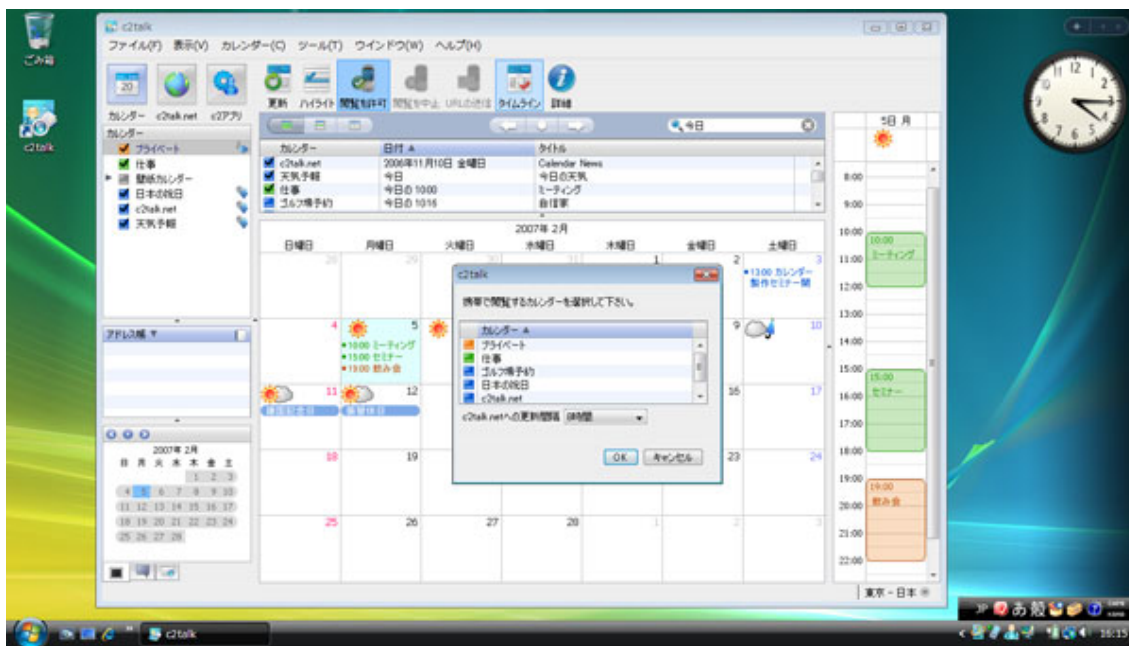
ごみ箱

c2talk

c2talk

ファイル(F) 表示(V) カレンダー(C) ツール(T) ウインドウ(W) ヘルプ(H)

20

カレンダー c2talk.net c2アプリ

更新 ハイライト 閲覧を許可 閲覧を中止 URLの送信 タイムライン 詳細

今日

カレンダー

プライベート
仕事
購読カレンダー
日本の祝日
c2talk.net
天気予報

| カレンダー | 日付 ▲ | タイトル |
|---|---|---|
| c2talk.net | 2006年11月10日 全終日 | Calendar News |
| 天気予報 | 今日 | 今日の天気 |
| 仕事 | 今日の 10:00 | ミーティング |
| ゴルフ場予約 | 今日の 10:16 | 自宅家 |

2007年 2月

| 日曜日 | 月曜日 | 火曜日 | 水曜日 | 木曜日 | 金曜日 | 土曜日 |
|---|---|---|---|---|---|---|
| 28 | 29 | 30 | 31 | 1 | 2 | 3 •13:00 カレンダー製作セミナー開 |
| 4 | 5 •10:00 ミーティング •15:00 セミナー •19:00 飲み会 | 6 | | | 9 | 10 |
| 11 建国記念日 | 12 振替休日 | | | | 16 | 17 |
| 18 | 19 | | | | 23 | 24 |
| 25 | 26 | 27 | 28 | 1 | 2 | 3 |

c2talk

携帯で閲覧するカレンダーを選択して下さい。

カレンダー ▲
プライベート
仕事
ゴルフ場予約
日本の祝日
c2talk.net

c2talk.netへの更新間隔 8時間

OK キャンセル

アドレス帳 ▼

2007年 2月
日 月 火 水 木 金 土
1 2 3
4 5 6 7 8 9 10
11 12 13 14 15 16 17
18 19 20 21 22 23 24
25 26 27 28

5日 月

8:00
9:00
10:00
10:00 ミーティング
11:00
12:00
13:00
14:00
15:00
15:00 セミナー
16:00
17:00
18:00
19:00
19:00 飲み会
20:00
21:00
22:00

東京 - 日本

c2talk

JP あ 般

16:15